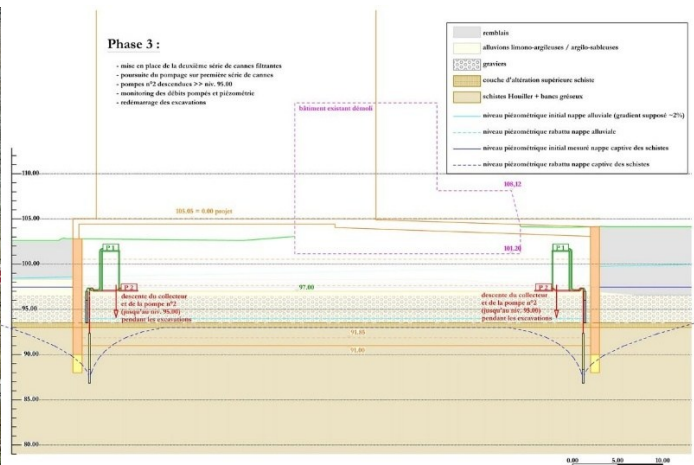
Phase 3 :

- mise en place de la deuxième série de cannes filtrantes
- poursuite du pompage sur première série de cannes
- pompes n°2 descendues >> niv. 95.00
- monitoring des débits pompés et piézométrie
- redémarrage des excavations

remblais
alluvions limono-argileuses / argilo-sableuses
graviers
couche d'altération supérieure schiste
schistes Houiller + bancs gréseux
niveau piézométrique initial nappe alluviale (gradient supposé ~2%)
niveau piézométrique rabattu nappe alluviale
niveau piézométrique initial mesuré nappe captive des schistes
niveau piézométrique rabattu nappe captive des schistes

bâtiment existant démoli

110.00
105.00
100.00
95.00
90.00
85.00
80.00

101.85 = 0.00 projet
101.12
101.20
97.00
91.85
91.00

P1
P2
descente du collecteur et de la pompe n°2 (jusqu'au niv. 95.00) pendant les excavations

P1
P2
descente du collecteur et de la pompe n°2 (jusqu'au niv. 95.00) pendant les excavations

0.00
5.00
10.00